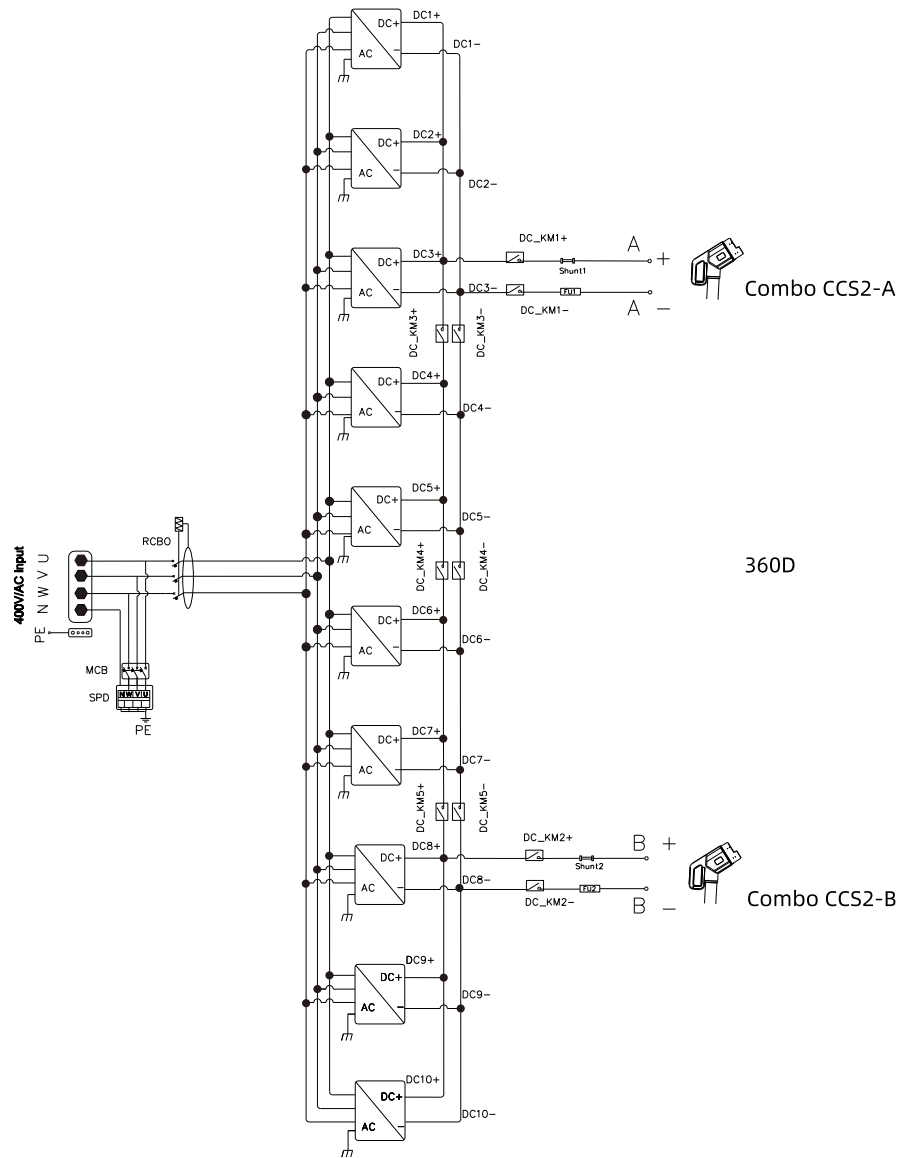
DC+
AC
DC1+
DC1−

DC+
AC
DC2+
DC2−

DC+
AC
DC3+
DC3−
DC_KM1+
Shunt1
FU1
DC_KM1−
A +
A −
Combo CCS2-A
DC_KM3+
DC_KM3−

DC+
AC
DC4+
DC4−

DC+
AC
DC5+
DC5−
DC_KM4+
DC_KM4−

400V/AC Input
PE N W V U
RCBO
MCB
SPD
N W V U
PE

360D

DC+
AC
DC6+
DC6−

DC+
AC
DC7+
DC7−
DC_KM5+
DC_KM5−

DC+
AC
DC8+
DC8−
DC_KM2+
Shunt2
FU2
DC_KM2−
B +
B −
Combo CCS2-B

DC+
AC
DC9+
DC9−

DC+
AC
DC10+
DC10−